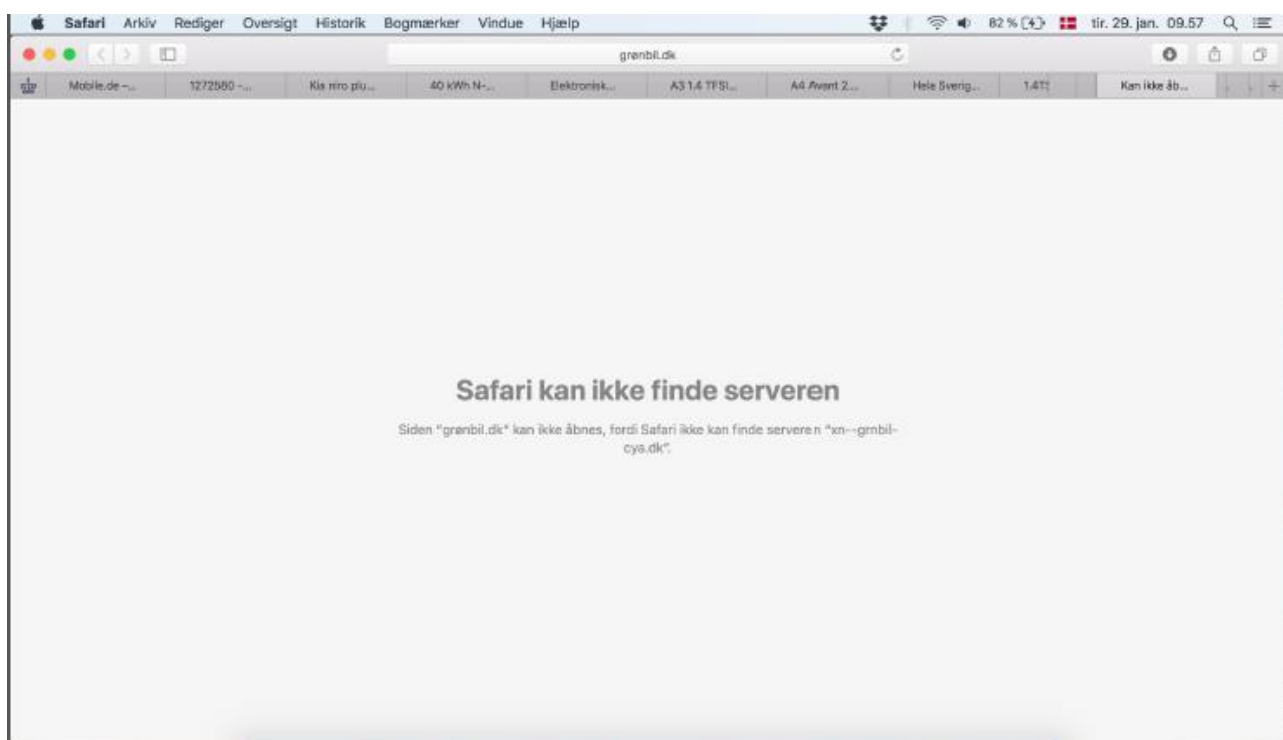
Safari Arkiv Rediger Oversigt Historik Bogmærker Vindue Hjælp

82 % tir. 29. jan. 09.57

grønbil.dk

Mobile.de –... 1272580 –... Kia niro plu... 40 kWh N-... Elektronisk... A3 1.4 TFSI... A4 Avant 2... Hele Sverig... 1.4T! Kan ikke åb...

Safari kan ikke finde serveren

Siden "grønbil.dk" kan ikke åbnes, fordi Safari ikke kan finde serveren "xn--grnbil-cya.dk".